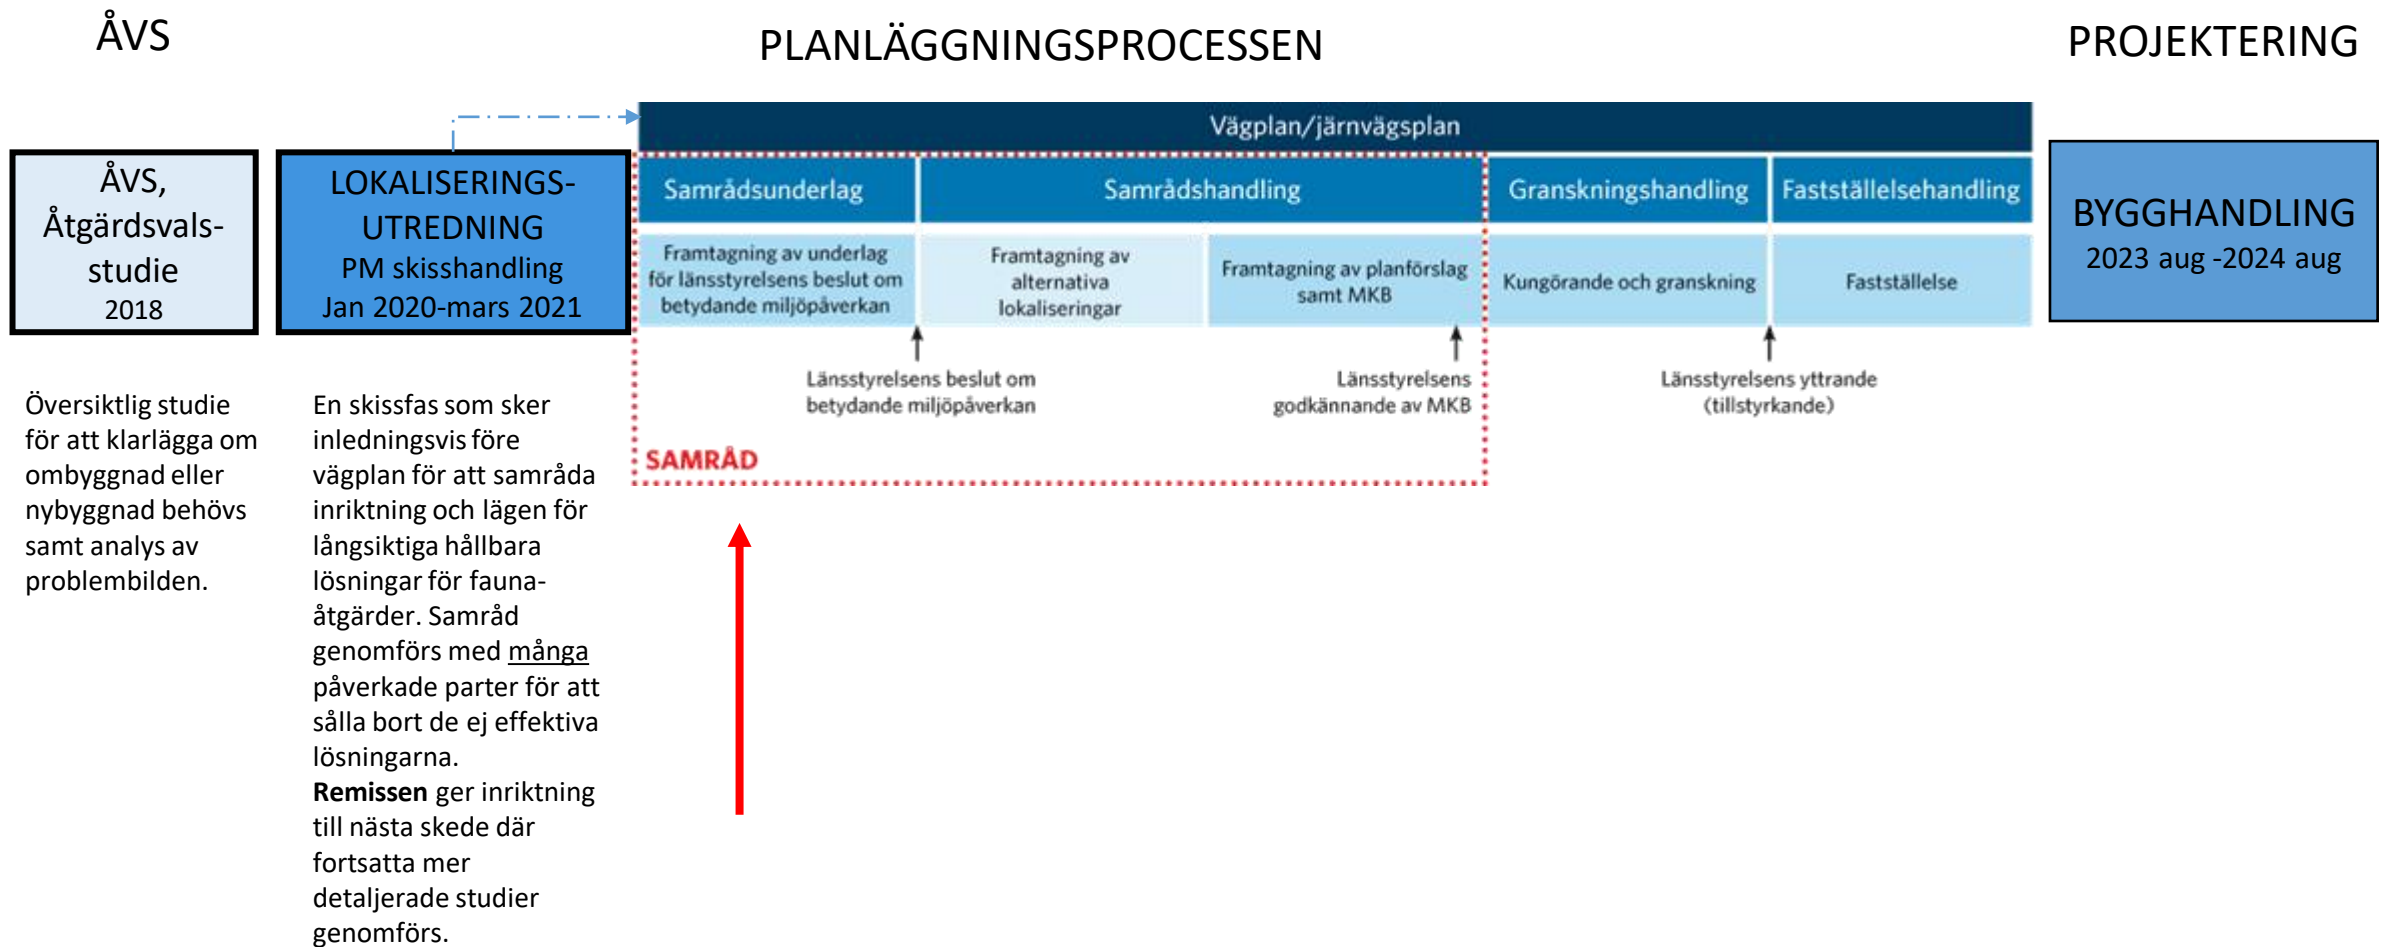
ÅVS

PLANLÄGGNINGSPROCESSEN

PROJEKTERING

ÅVS, Åtgärdsvalsstudie
2018

LOKALISERINGSUTREDNING
PM skisshandling
Jan 2020-mars 2021

Vägplan/järnvägsplan

Samrådsunderlag

Samrådshandling

Granskningshandling

Fastställelsehandling

Framtagning av underlag för länsstyrelsens beslut om betydande miljöpåverkan

Framtagning av alternativa lokaliseringar

Framtagning av planförslag samt MKB

Kungörande och granskning

Fastställelse

Länsstyrelsens beslut om betydande miljöpåverkan

Länsstyrelsens godkännande av MKB

Länsstyrelsens yttrande (tillstyrkande)

SAMRÅD

BYGGHANDLING
2023 aug -2024 aug

Översiktlig studie för att klarlägga om ombyggnad eller nybyggnad behövs samt analys av problembilden.

En skissfas som sker inledningsvis före vägplan för att samråda inriktning och lägen för långsiktiga hållbara lösningar för faunaåtgärder. Samråd genomförs med många påverkade parter för att sålla bort de ej effektiva lösningarna.
**Remissen** ger inriktning till nästa skede där fortsatta mer detaljerade studier genomförs.